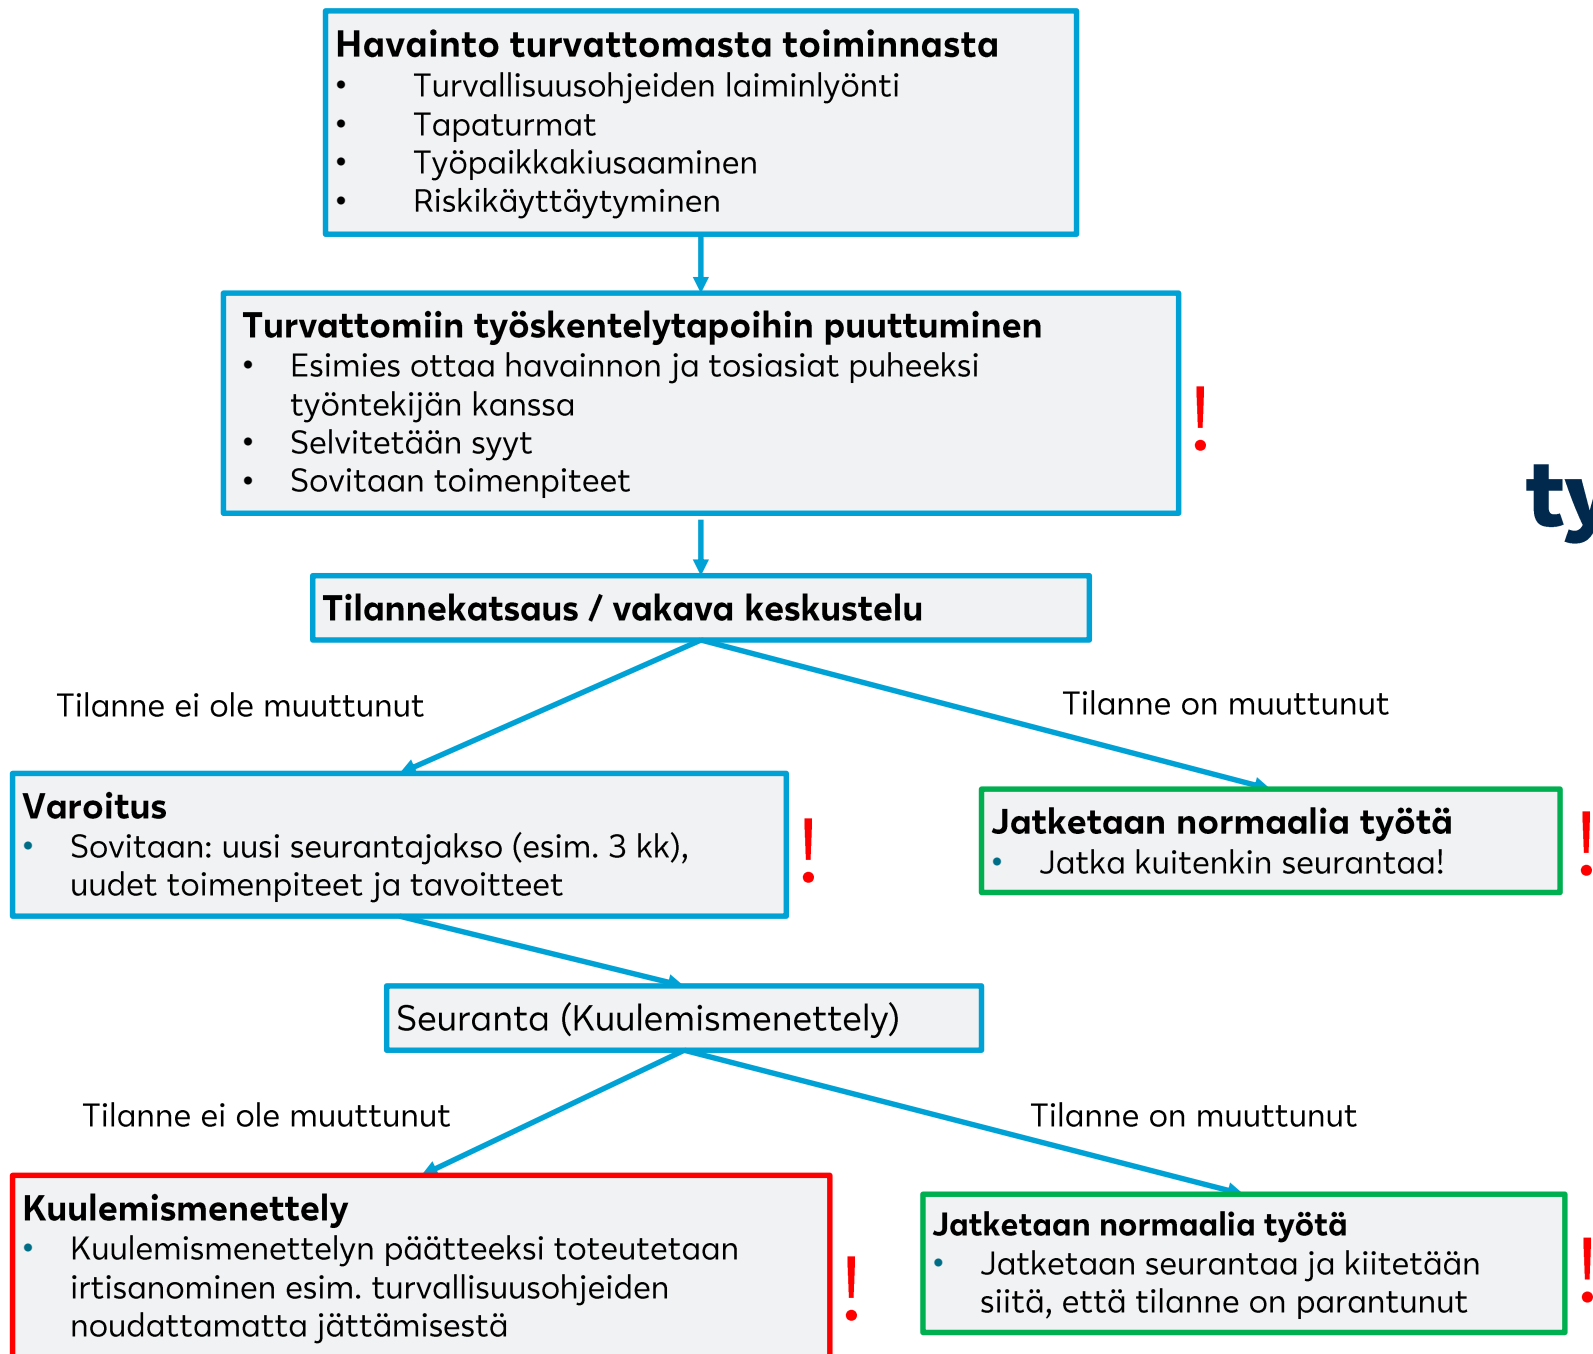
**Havainto turvattomasta toiminnasta**
- Turvallisuusohjeiden laiminlyönti
- Tapaturmat
- Työpaikkakiusaaminen
- Riskikäyttäytyminen

**Turvattomiin työskentelytapoihin puuttuminen**
- Esimies ottaa havainnon ja tosiasiat puheeksi työntekijän kanssa
- Selvitetään syyt
- Sovitaan toimenpiteet

!

ty

**Tilannekatsaus / vakava keskustelu**

Tilanne ei ole muuttunut

Tilanne on muuttunut

**Varoitus**
- Sovitaan: uusi seurantajakso (esim. 3 kk), uudet toimenpiteet ja tavoitteet

!

**Jatketaan normaalia työtä**
- Jatka kuitenkin seurantaa!

!

Seuranta (Kuulemismenettely)

Tilanne ei ole muuttunut

Tilanne on muuttunut

**Kuulemismenettely**
- Kuulemismenettelyn päätteeksi toteutetaan irtisanominen esim. turvallisuusohjeiden noudattamatta jättämisestä

!

**Jatketaan normaalia työtä**
- Jatketaan seurantaa ja kiitetään siitä, että tilanne on parantunut

!